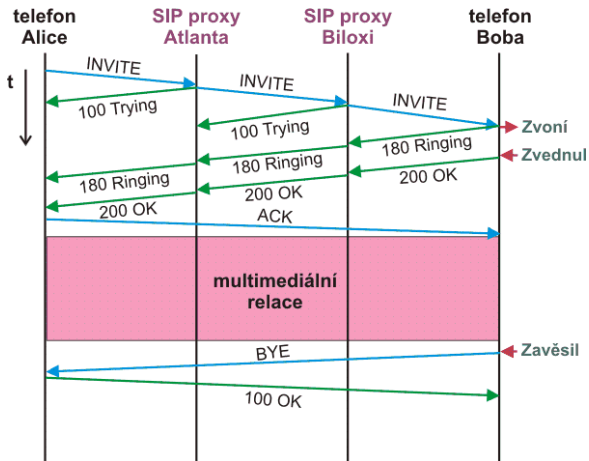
telefon Alice

SIP proxy Atlanta

SIP proxy Biloxi

telefon Boba

t

INVITE

INVITE

INVITE

100 Trying

100 Trying

Zvoní

180 Ringing

Zvednul

180 Ringing

200 OK

180 Ringing

200 OK

200 OK

ACK

multimediální relace

BYE

Zavěsil

100 OK